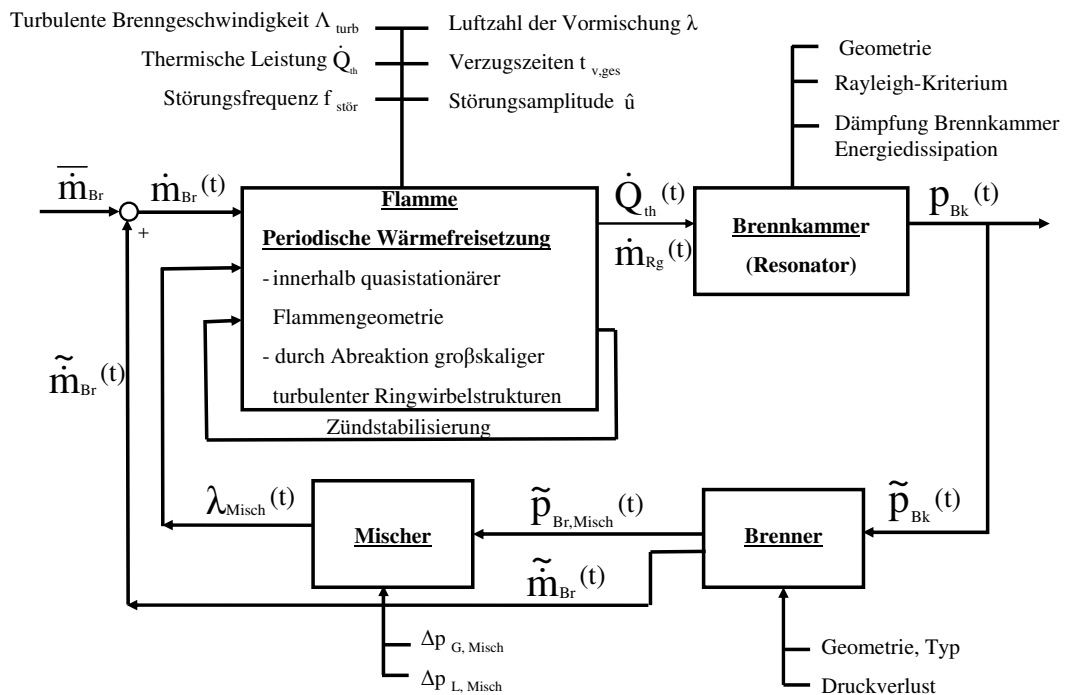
Turbulente Brenngeschwindigkeit $\Lambda_{turb}$

Thermische Leistung $\dot{Q}_{th}$

Störungsfrequenz $f_{stör}$

Luftzahl der Vormischung $\lambda$

Verzugszeiten $t_{v,ges}$

Störungsamplitude $\hat{u}$

Geometrie

Rayleigh-Kriterium

Dämpfung Brennkammer Energiedissipation

$\overline{\dot{m}}_{Br}$

$\dot{m}_{Br}(t)$

+

**Flamme**

**Periodische Wärmefreisetzung**

- innerhalb quasistationärer Flammengeometrie

- durch Abreaktion großskaliger turbulenter Ringwirbelstrukturen

Zündstabilisierung

$\dot{Q}_{th}(t)$

$\dot{m}_{Rg}(t)$

**Brennkammer**

**(Resonator)**

$p_{Bk}(t)$

$\tilde{\dot{m}}_{Br}(t)$

$\lambda_{Misch}(t)$

**Mischer**

$\tilde{p}_{Br,Misch}(t)$

**Brenner**

$\tilde{p}_{Bk}(t)$

$\tilde{\dot{m}}_{Br}(t)$

$\Delta p_{G, Misch}$

$\Delta p_{L, Misch}$

Geometrie, Typ

Druckverlust